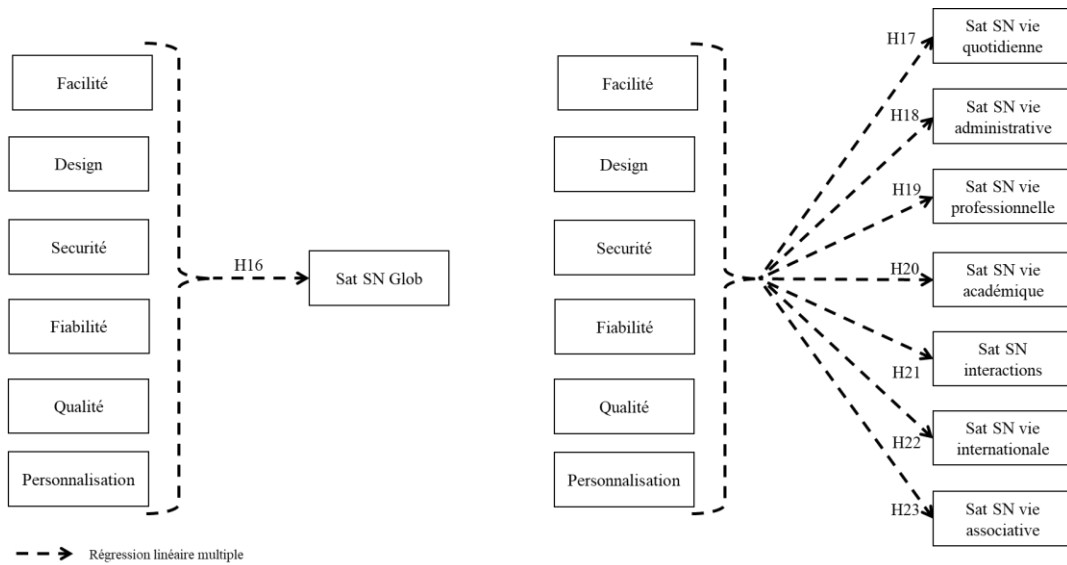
Facilité

Design

Securité

Fiabilité

Qualité

Personnalisation

H16

Sat SN Glob

Facilité

Design

Securité

Fiabilité

Qualité

Personnalisation

H17

Sat SN vie quotidienne

H18

Sat SN vie administrative

H19

Sat SN vie professionnelle

H20

Sat SN vie académique

H21

Sat SN interactions

H22

Sat SN vie internationale

H23

Sat SN vie associative

Régression linéaire multiple